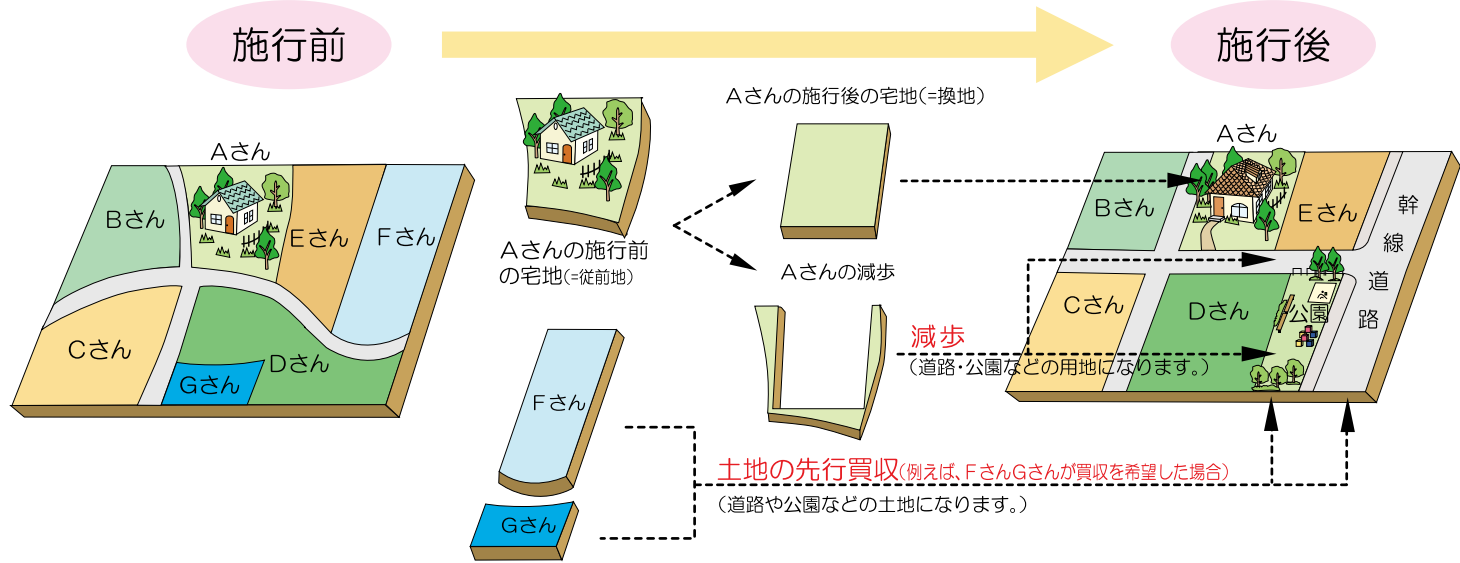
施行前

施行後

Aさん

Bさん

Cさん

Dさん

Eさん

Fさん

Gさん

Aさんの施行前の宅地(=従前地)

Aさんの施行後の宅地(=換地)

Aさんの減歩

減歩
(道路・公園などの用地になります。)

Fさん

Gさん

土地の先行買収(例えば、FさんGさんが買収を希望した場合)
(道路や公園などの土地になります。)

Aさん

Bさん

Eさん

Cさん

Dさん

公園

幹線道路